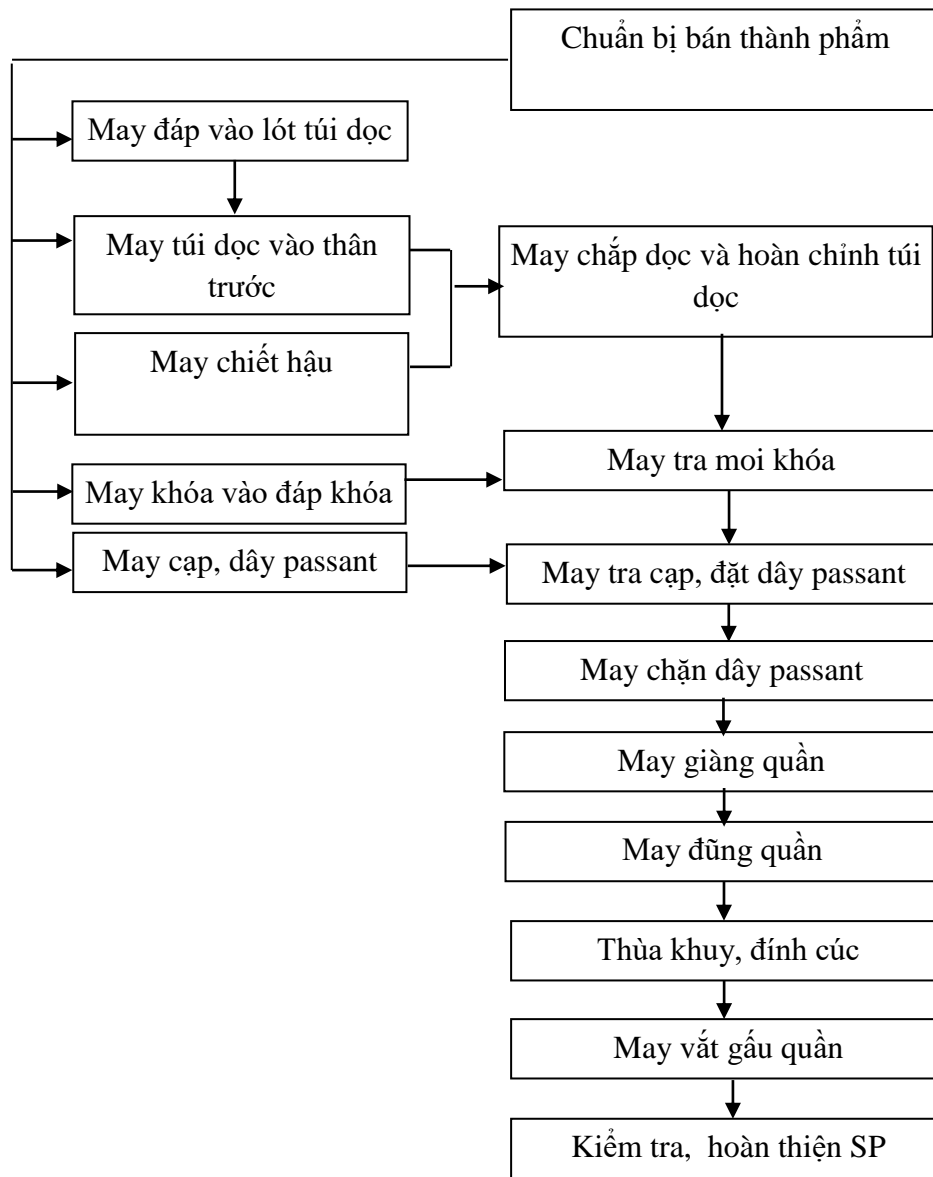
Chuẩn bị bán thành phẩm

May đáp vào lót túi dọc

May túi dọc vào thân trước

May chiết hậu

May chắp dọc và hoàn chỉnh túi dọc

May khóa vào đáp khóa

May tra moi khóa

May cạp, dây passant

May tra cạp, đặt dây passant

May chặn dây passant

May giàng quần

May đũng quần

Thùa khuy, đính cúc

May vắt gấu quần

Kiểm tra, hoàn thiện SP